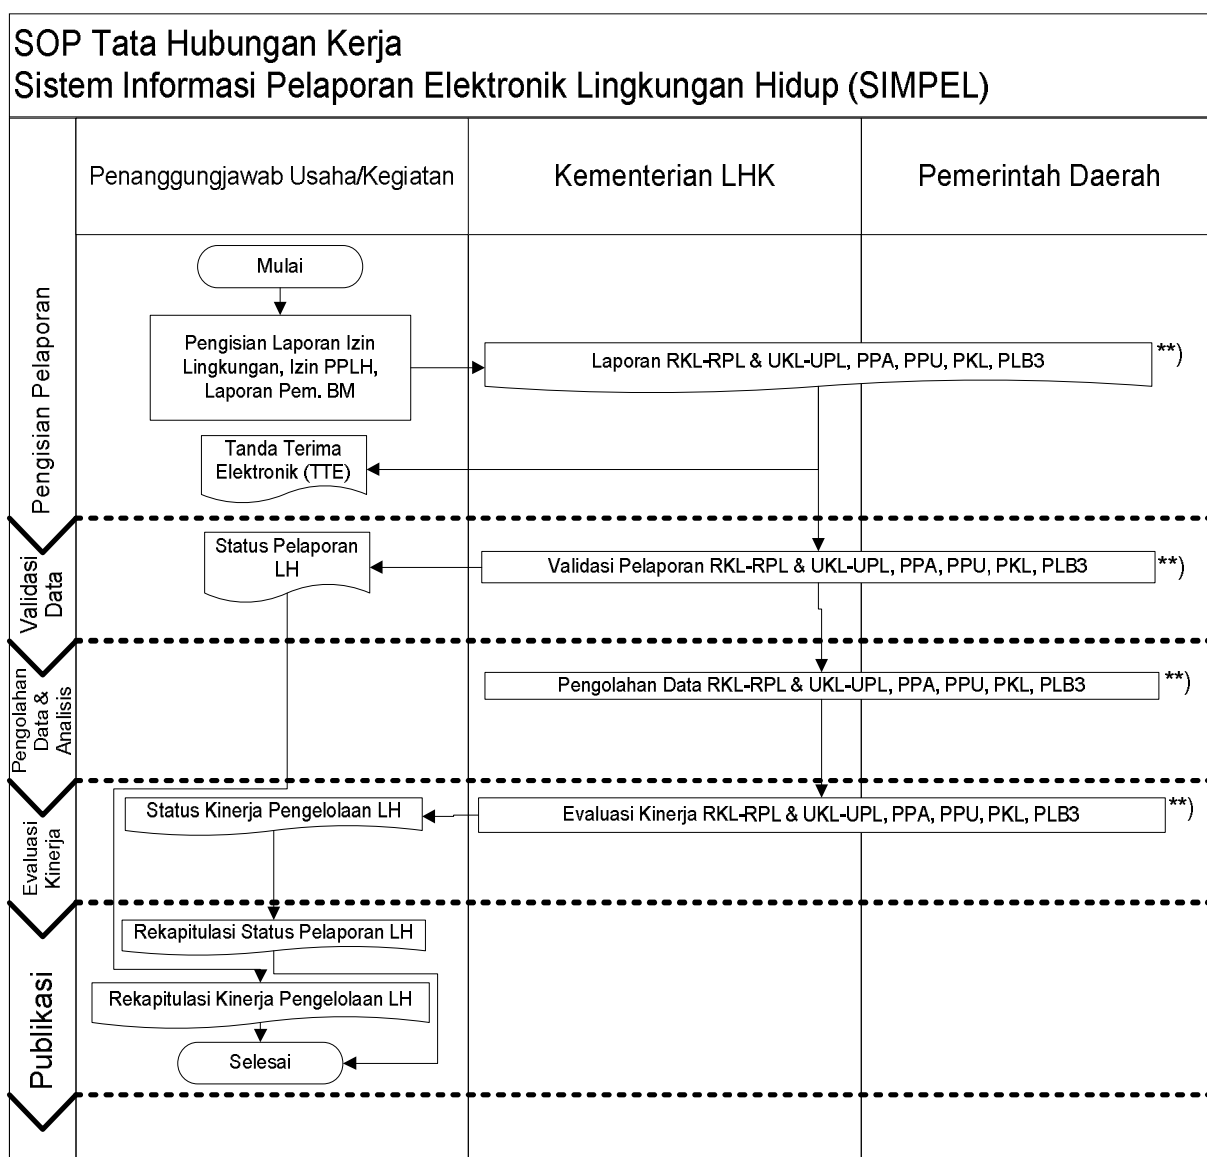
SOP Tata Hubungan Kerja
Sistem Informasi Pelaporan Elektronik Lingkungan Hidup (SIMPEL)

Penanggungjawab Usaha/Kegiatan

Kementerian LHK

Pemerintah Daerah

Pengisian Pelaporan

Mulai

Pengisian Laporan Izin Lingkungan, Izin PPLH, Laporan Pem. BM

Laporan RKL-RPL & UKL-UPL, PPA, PPU, PKL, PLB3

**)

Tanda Terima Elektronik (TTE)

Validasi Data

Status Pelaporan LH

Validasi Pelaporan RKL-RPL & UKL-UPL, PPA, PPU, PKL, PLB3

**)

Pengolahan Data & Analisis

Pengolahan Data RKL-RPL & UKL-UPL, PPA, PPU, PKL, PLB3

**)

Evaluasi Kinerja

Status Kinerja Pengelolaan LH

Evaluasi Kinerja RKL-RPL & UKL-UPL, PPA, PPU, PKL, PLB3

**)

Publikasi

Rekapitulasi Status Pelaporan LH

Rekapitulasi Kinerja Pengelolaan LH

Selesai